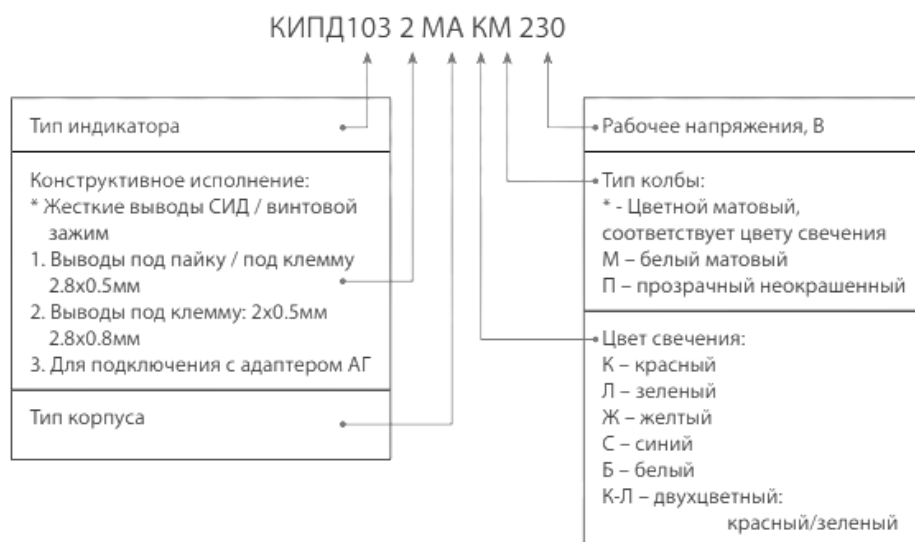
КИПД103 2 МА КМ 230

Тип индикатора

Конструктивное исполнение:
* Жесткие выводы СИД / винтовой зажим
1. Выводы под пайку / под клемму 2.8x0.5мм
2. Выводы под клемму: 2x0.5мм 2.8x0.8мм
3. Для подключения с адаптером АГ

Тип корпуса

Рабочее напряжения, В

Тип колбы:
* - Цветной матовый, соответствует цвету свечения
М – белый матовый
П – прозрачный неокрашенный

Цвет свечения:
К – красный
Л – зеленый
Ж – желтый
С – синий
Б – белый
К-Л – двухцветный: красный/зеленый